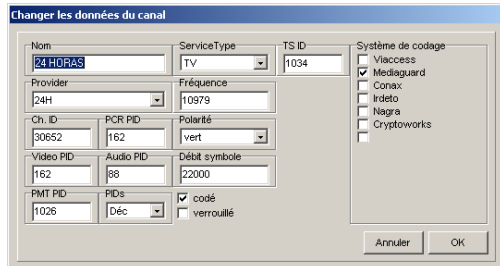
Changer les données du canal

Nom
24 HORAS

ServiceType
TV

TS ID
1034

Provider
24H

Fréquence
10979

Ch. ID
30652

PCR PID
162

Polarité
vert

Video PID
162

Audio PID
88

Débit symbole
22000

PMT PID
1026

PIDs
Déc

codé
verrouillé

Système de codage
Viaccess
Mediaguard
Conax
Irdeto
Nagra
Cryptoworks

Annuler
OK